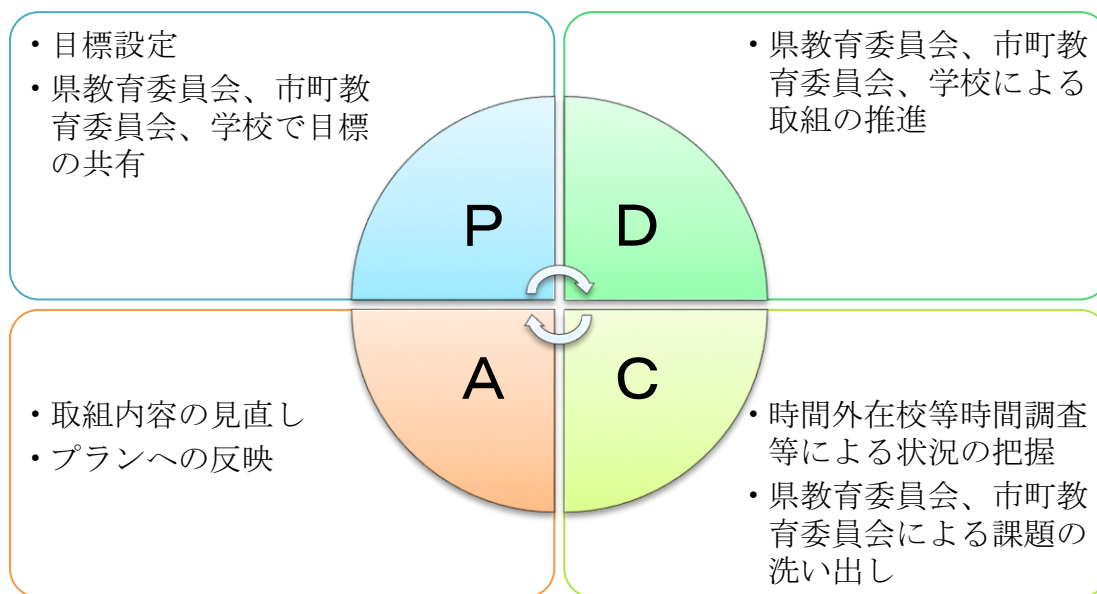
・目標設定
・県教育委員会、市町教育委員会、学校で目標の共有

・県教育委員会、市町教育委員会、学校による取組の推進

P

D

A

C

・取組内容の見直し
・プランへの反映

・時間外在校等時間調査等による状況の把握
・県教育委員会、市町教育委員会による課題の洗い出し